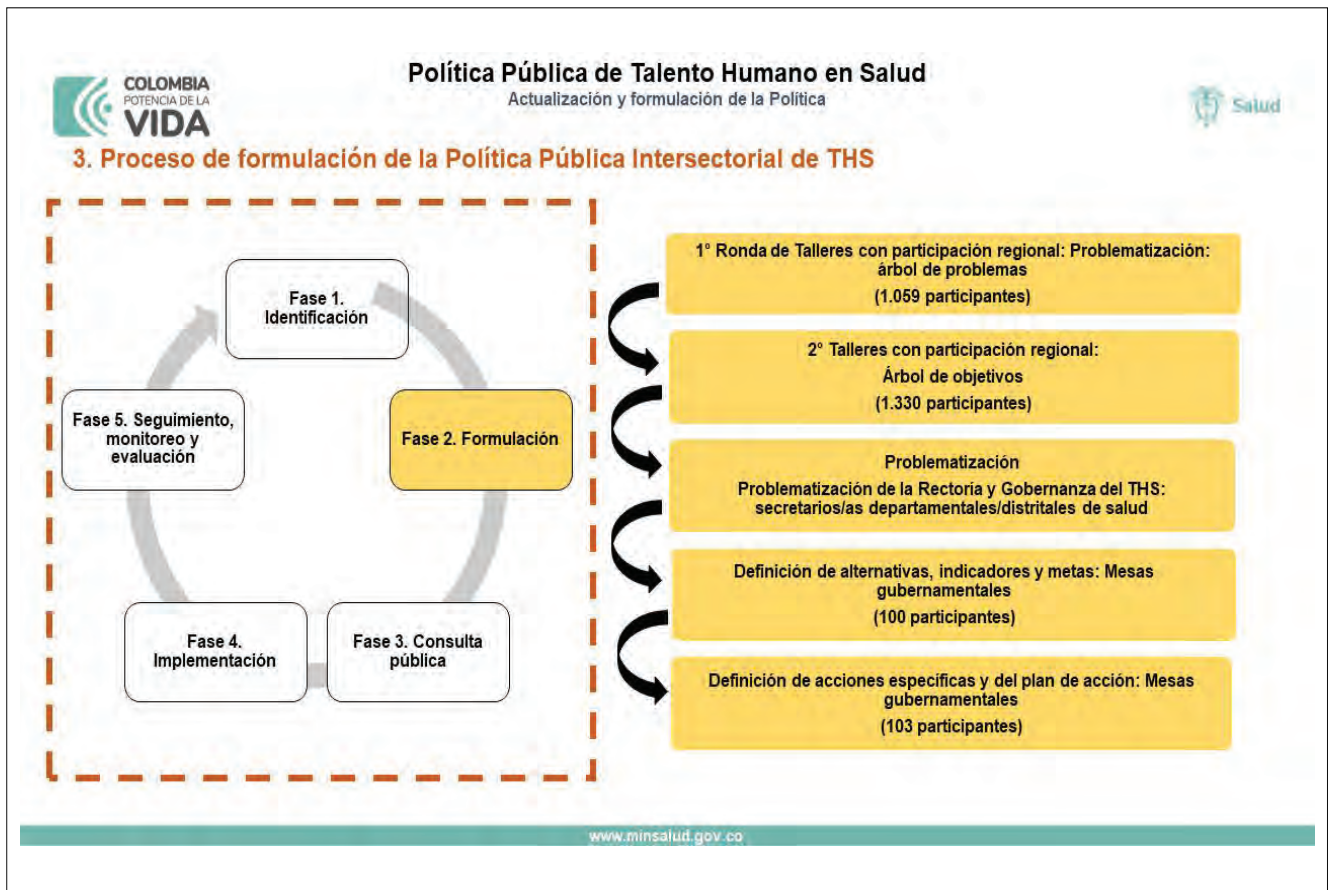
COLOMBIA
POTENCIA DE LA
VIDA

Política Pública de Talento Humano en Salud
Actualización y formulación de la Política

Salud

3. Proceso de formulación de la Política Pública Intersectorial de THS

Fase 1. Identificación

Fase 5. Seguimiento, monitoreo y evaluación

Fase 2. Formulación

Fase 4. Implementación

Fase 3. Consulta pública

1° Ronda de Talleres con participación regional: Problematización: árbol de problemas
(1.059 participantes)

2° Talleres con participación regional:
Árbol de objetivos
(1.330 participantes)

Problematización
Problematización de la Rectoría y Gobernanza del THS: secretarios/as departamentales/distritales de salud

Definición de alternativas, indicadores y metas: Mesas gubernamentales
(100 participantes)

Definición de acciones específicas y del plan de acción: Mesas gubernamentales
(103 participantes)

www.minsalud.gov.co